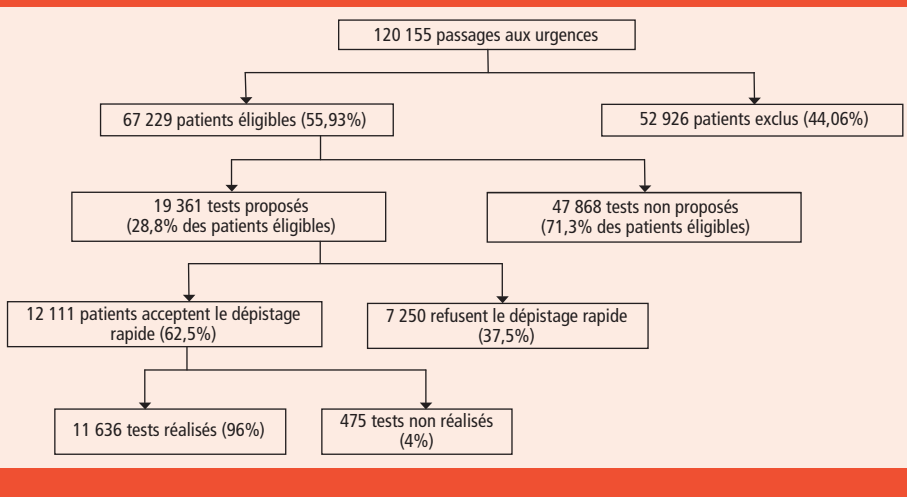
120 155 passages aux urgences

67 229 patients éligibles (55,93%)

52 926 patients exclus (44,06%)

19 361 tests proposés (28,8% des patients éligibles)

47 868 tests non proposés (71,3% des patients éligibles)

12 111 patients acceptent le dépistage rapide (62,5%)

7 250 refusent le dépistage rapide (37,5%)

11 636 tests réalisés (96%)

475 tests non réalisés (4%)